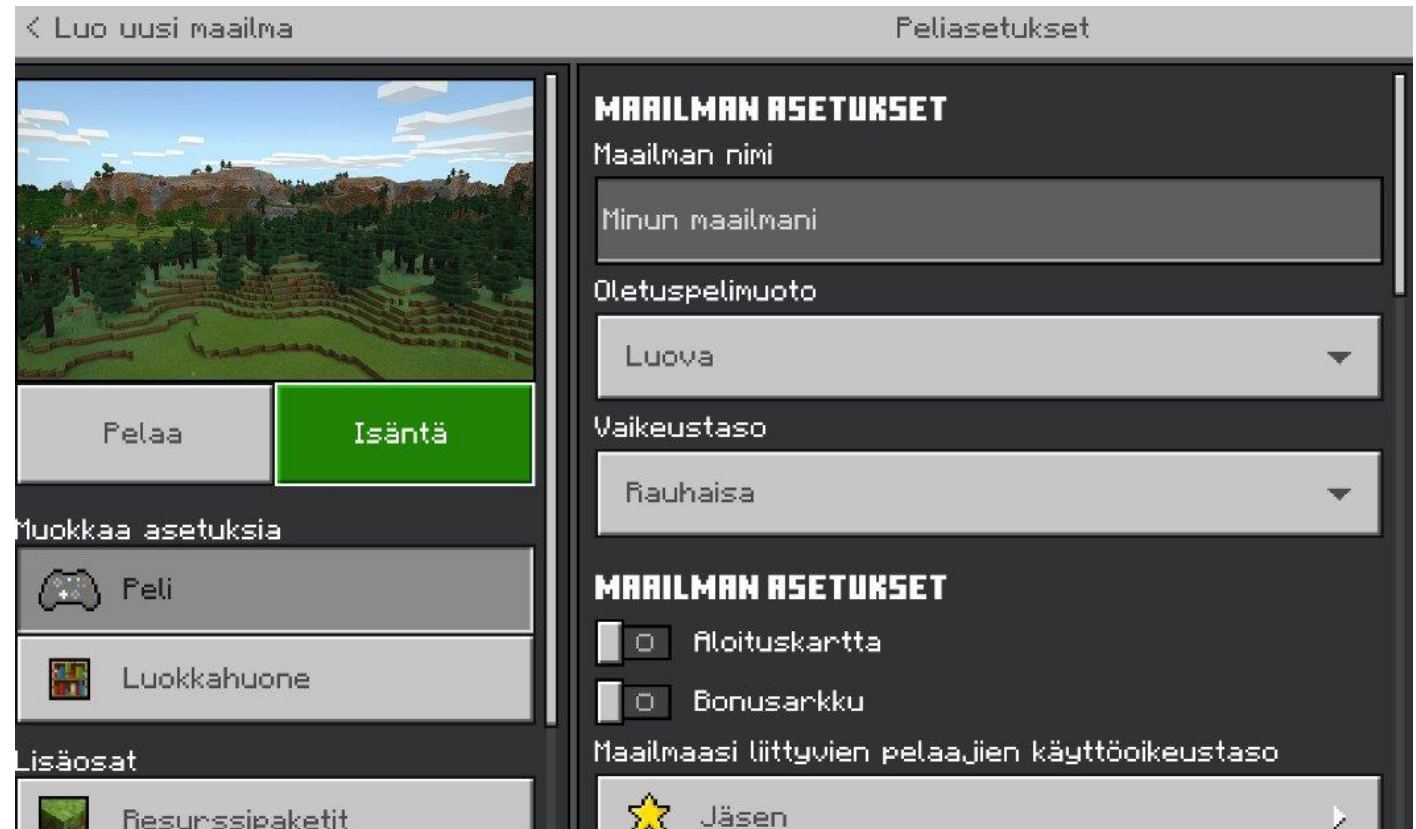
< Luo uusi maailma

Peliasetukset

Pelaa

Isäntä

Muokkaa asetuksia

Peli

Luokkahuone

Lisäosat

Resurssipaketit

MAAILMAN ASETUKSET

Maailman nimi

Minun maailmani

Oletuspelimuoto

Luova

Vaikeustaso

Rauhaisa

MAAILMAN ASETUKSET

O Aloituskartta

O Bonusarkku

Maailmaasi liittyvien pelaajien käyttöoikeustaso

Jäsen